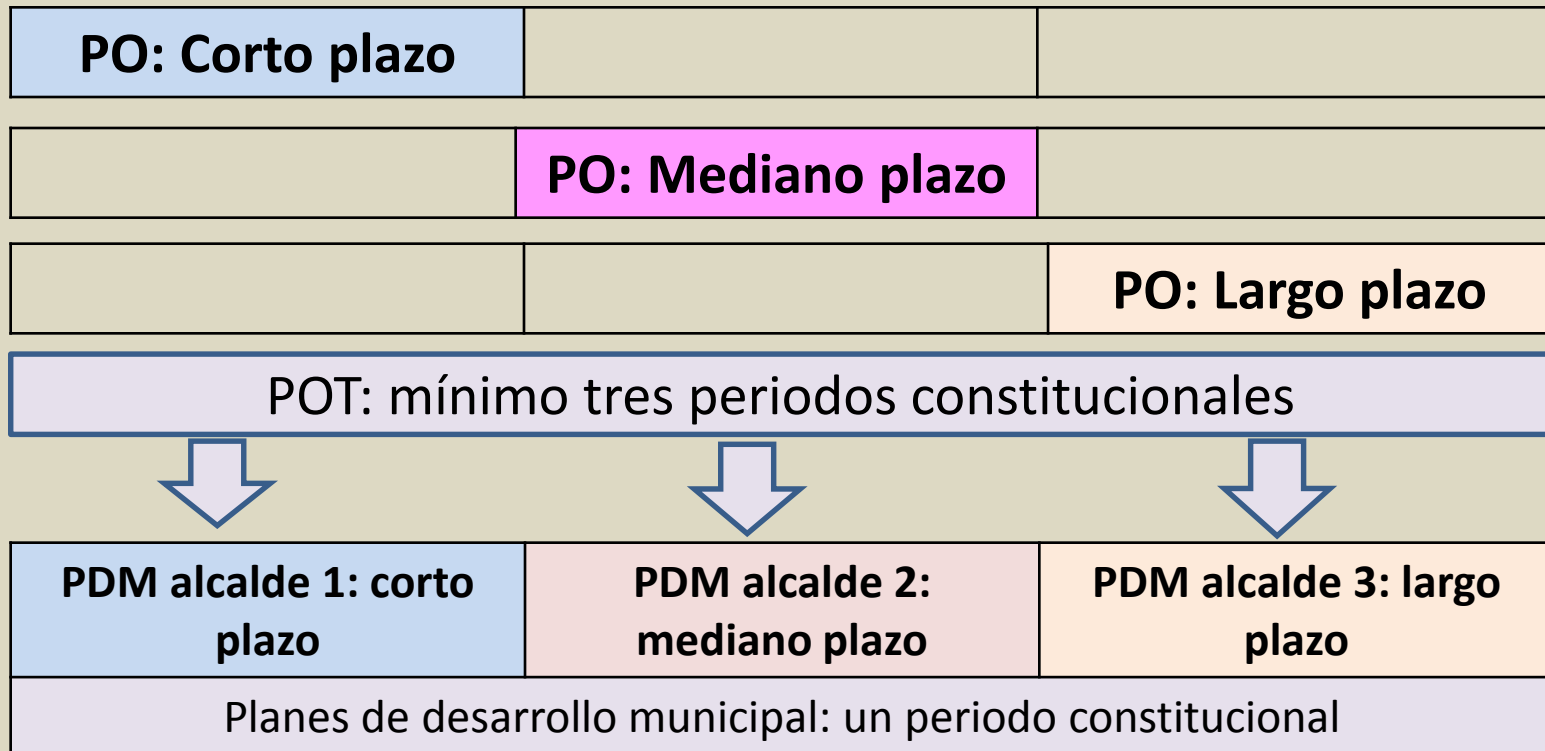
| PO: Corto plazo | | |
|---|---|---|

| | PO: Mediano plazo | |
|---|---|---|

| | | PO: Largo plazo |
|---|---|---|

POT: mínimo tres periodos constitucionales

| PDM alcalde 1: corto plazo | PDM alcalde 2: mediano plazo | PDM alcalde 3: largo plazo |
|---|---|---|

Planes de desarrollo municipal: un periodo constitucional